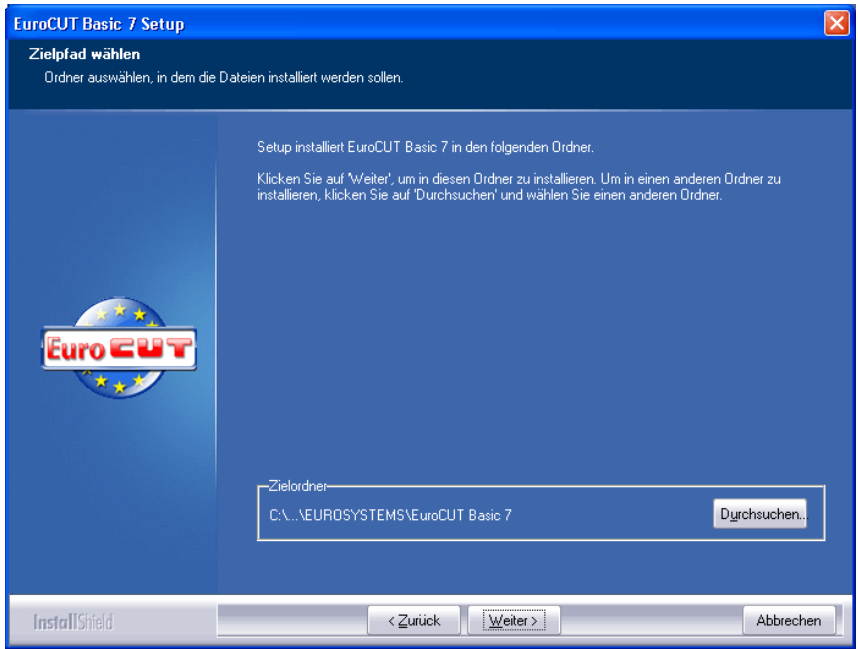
EuroCUT Basic 7 Setup

Zielpfad wählen

Ordner auswählen, in dem die Dateien installiert werden sollen.

Setup installiert EuroCUT Basic 7 in den folgenden Ordner.

Klicken Sie auf 'Weiter', um in diesen Ordner zu installieren. Um in einen anderen Ordner zu installieren, klicken Sie auf 'Durchsuchen' und wählen Sie einen anderen Ordner.

Euro CUT

Zielordner

C:\...\EUROSYSTEMS\EuroCUT Basic 7

Durchsuchen...

InstallShield

< Zurück

Weiter >

Abbrechen